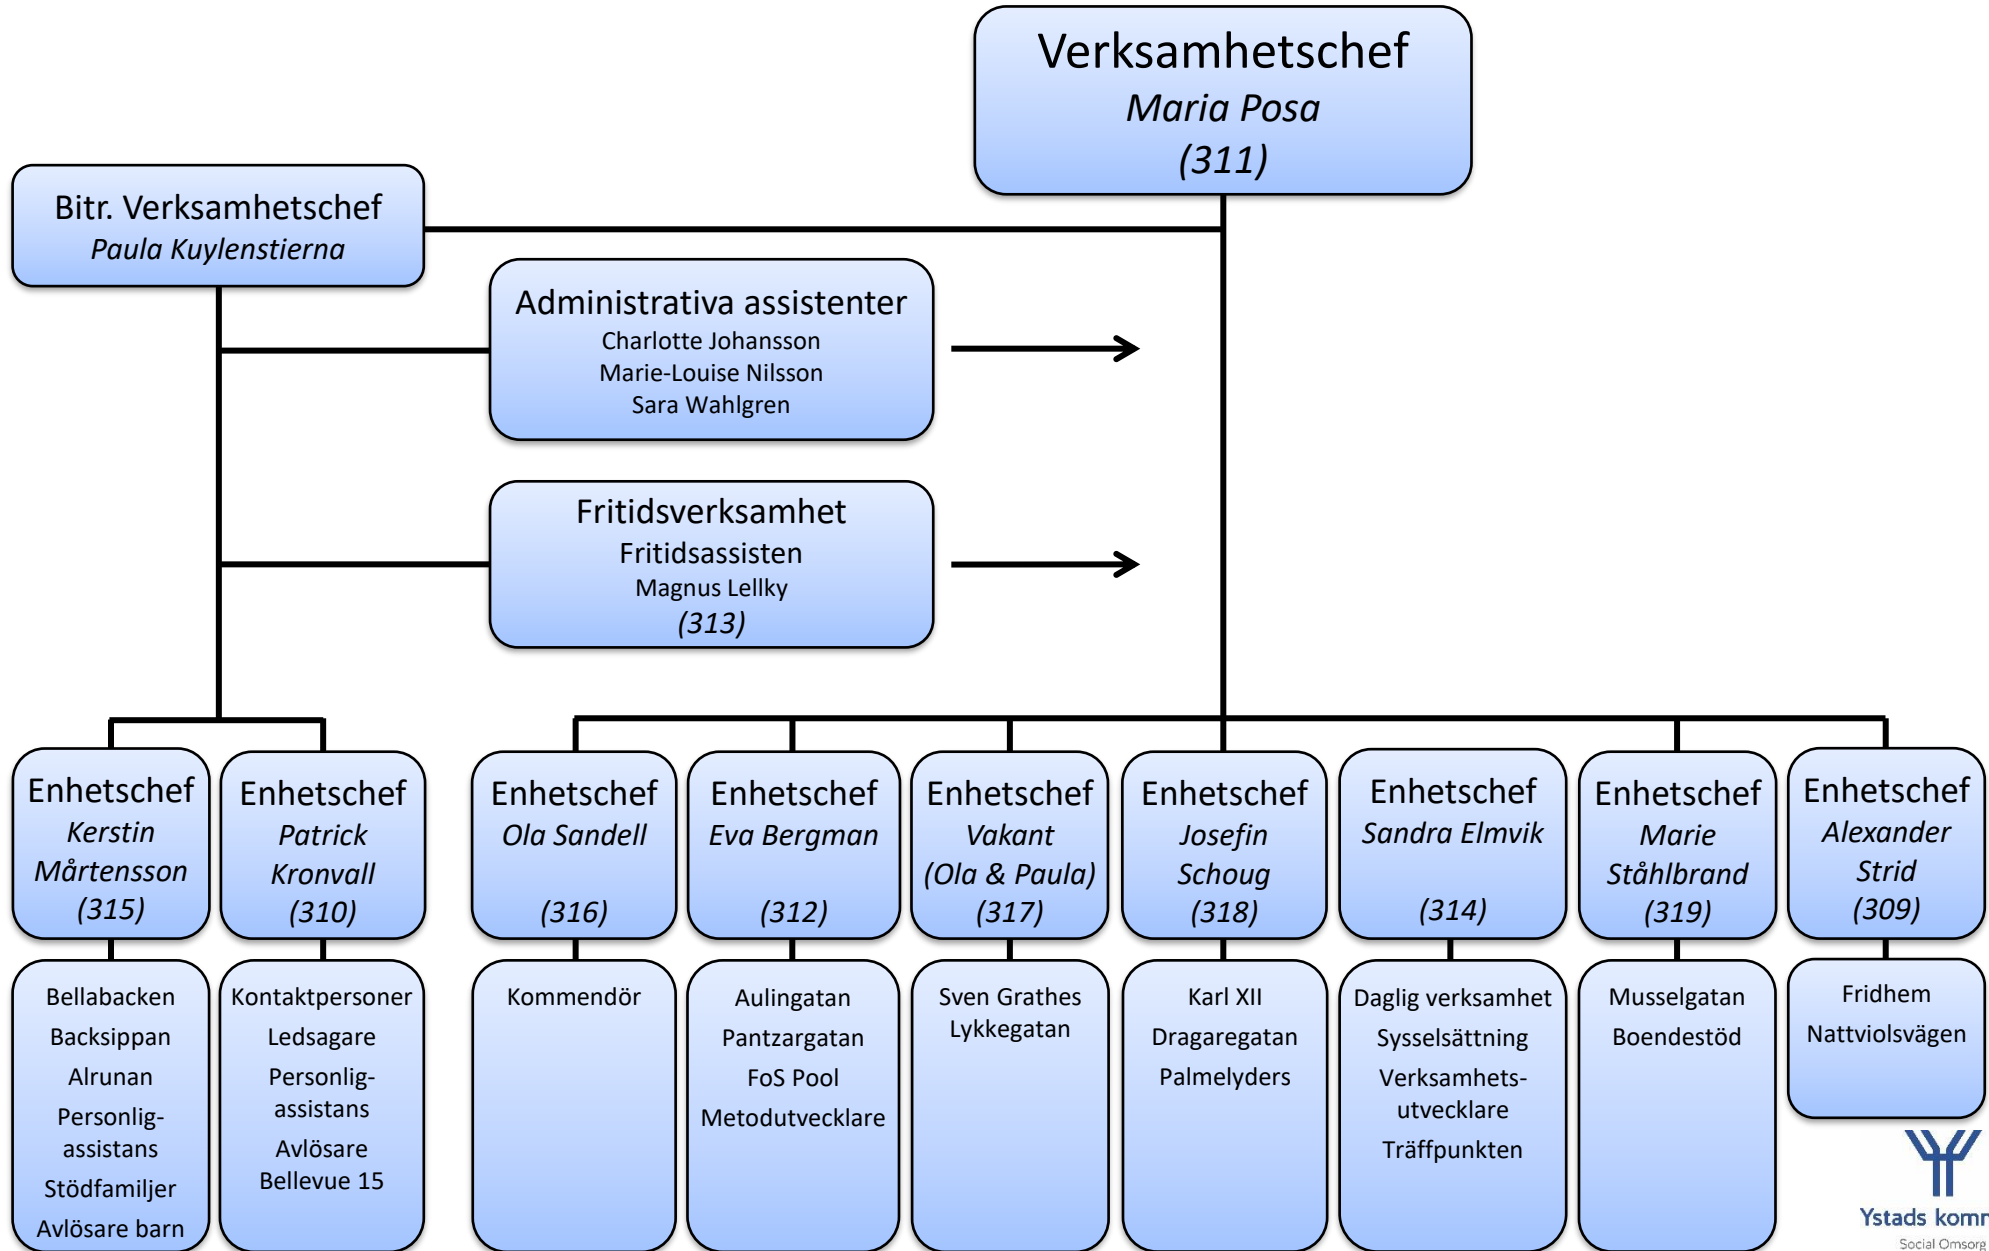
Verksamhetschef
*Maria Posa*
*(311)*

Bitr. Verksamhetschef
*Paula Kuylenstierna*

Administrativa assistenter
Charlotte Johansson
Marie-Louise Nilsson
Sara Wahlgren

Fritidsverksamhet
Fritidsassisten
Magnus Lellky
*(313)*

Enhetschef
*Kerstin Mårtensson*
*(315)*

Bellabacken
Backsippan
Alrunan
Personligassistans
Stödfamiljer
Avlösare barn

Enhetschef
*Patrick Kronvall*
*(310)*

Kontaktpersoner
Ledsagare
Personligassistans
Avlösare
Bellevue 15

Enhetschef
*Ola Sandell*
*(316)*

Kommendör

Enhetschef
*Eva Bergman*
*(312)*

Aulingatan
Pantzargatan
FoS Pool
Metodutvecklare

Enhetschef
*Vakant*
*(Ola & Paula)*
*(317)*

Sven Grathes
Lykkegatan

Enhetschef
*Josefin Schoug*
*(318)*

Karl XII
Dragaregatan
Palmelyders

Enhetschef
*Sandra Elmvik*
*(314)*

Daglig verksamhet
Sysselsättning
Verksamhetsutvecklare
Träffpunkten

Enhetschef
*Marie Ståhlbrand*
*(319)*

Musselgatan
Boendestöd

Enhetschef
*Alexander Strid*
*(309)*

Fridhem
Nattviolsvägen

Ystads kom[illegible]
Social Omsorg